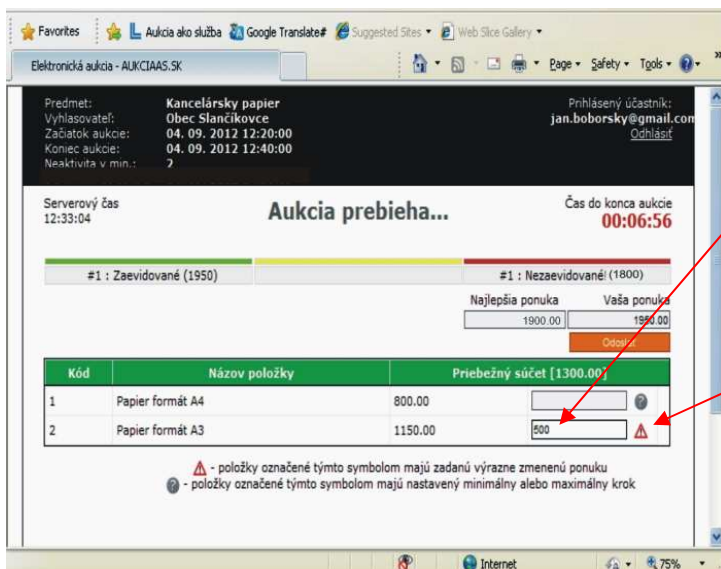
Favorites | Aukcia ako služba | Google Translate# | Suggested Sites ▾ | Web Slice Gallery ▾

Elektronická aukcia - AUKCIAAS.SK

Page ▾ Safety ▾ Tools ▾

Predmet: Kancelársky papier
Vyhlasovateľ: Obec Slančíkovce
Začiatok aukcie: 04. 09. 2012 12:20:00
Koniec aukcie: 04. 09. 2012 12:40:00
Neaktivita v min.: 2

Prihlásený účastník:
jan.boborsky@gmail.com
Odhlásiť

Serverový čas
12:33:04

Aukcia prebieha...

Čas do konca aukcie
00:06:56

#1 : Zaevidované (1950)

#1 : Nezaevidované (1800)

Najlepšia ponuka: 1900.00
Vaša ponuka: 1950.00

Odoslať

| Kód | Názov položky | Priebežný súčet [1300.00] | |
|---|---|---|---|
| 1 | Papier formát A4 | 800.00 | |
| 2 | Papier formát A3 | 1150.00 | 500 |

- položky označené týmto symbolom majú zadanú výrazne zmenenú ponuku
- položky označené týmto symbolom majú nastavený minimálny alebo maximálny krok

Internet | 75%